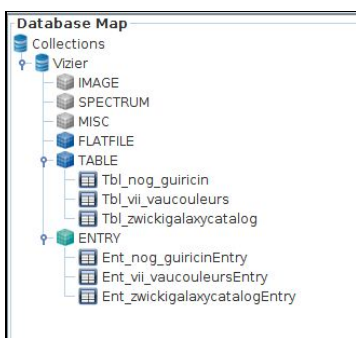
Database Map
Collections
Vizier
IMAGE
SPECTRUM
MISC
FLATFILE
TABLE
Tbl_nog_guiricin
Tbl_vii_vaucouleurs
Tbl_zwickigalaxycatalog
ENTRY
Ent_nog_guiricinEntry
Ent_vii_vaucouleursEntry
Ent_zwickigalaxycatalogEntry